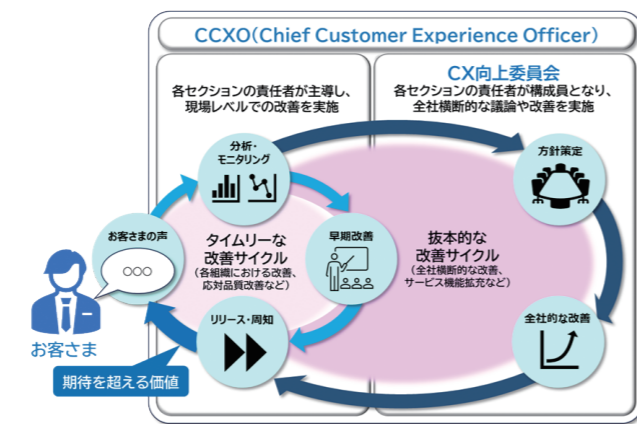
CCXO(Chief Customer Experience Officer)

各セクションの責任者が主導し、現場レベルでの改善を実施

CX向上委員会
各セクションの責任者が構成員となり、全社横断的な議論や改善を実施

分析・モニタリング

方針策定

お客さまの声

○○○

タイムリーな改善サイクル
(各組織における改善、応対品質改善など)

早期改善

抜本的な改善サイクル
(全社横断的な改善、サービス機能拡充など)

お客さま

リリース・周知

全社的な改善

期待を超える価値